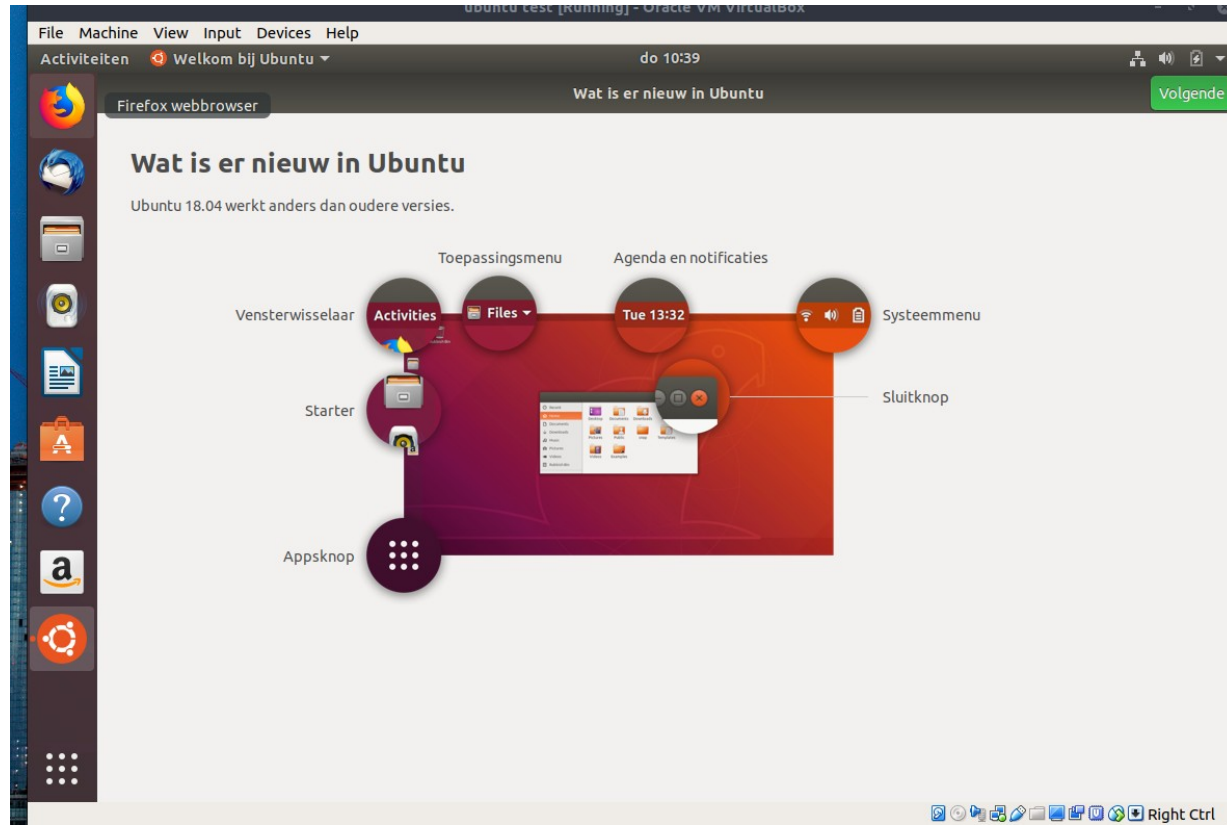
ubuntu test [Running] - Oracle VM VirtualBox

File Machine View Input Devices Help

Activiteiten Welkom bij Ubuntu ▾ do 10:39

Firefox webbrowser

Wat is er nieuw in Ubuntu

Volgende

Wat is er nieuw in Ubuntu

Ubuntu 18.04 werkt anders dan oudere versies.

Toepassingsmenu

Agenda en notificaties

Vensterwisselaar

Activities

Files ▾

Tue 13:32

Systeemmenu

Starter

Sluitknop

Appsknop

Right Ctrl